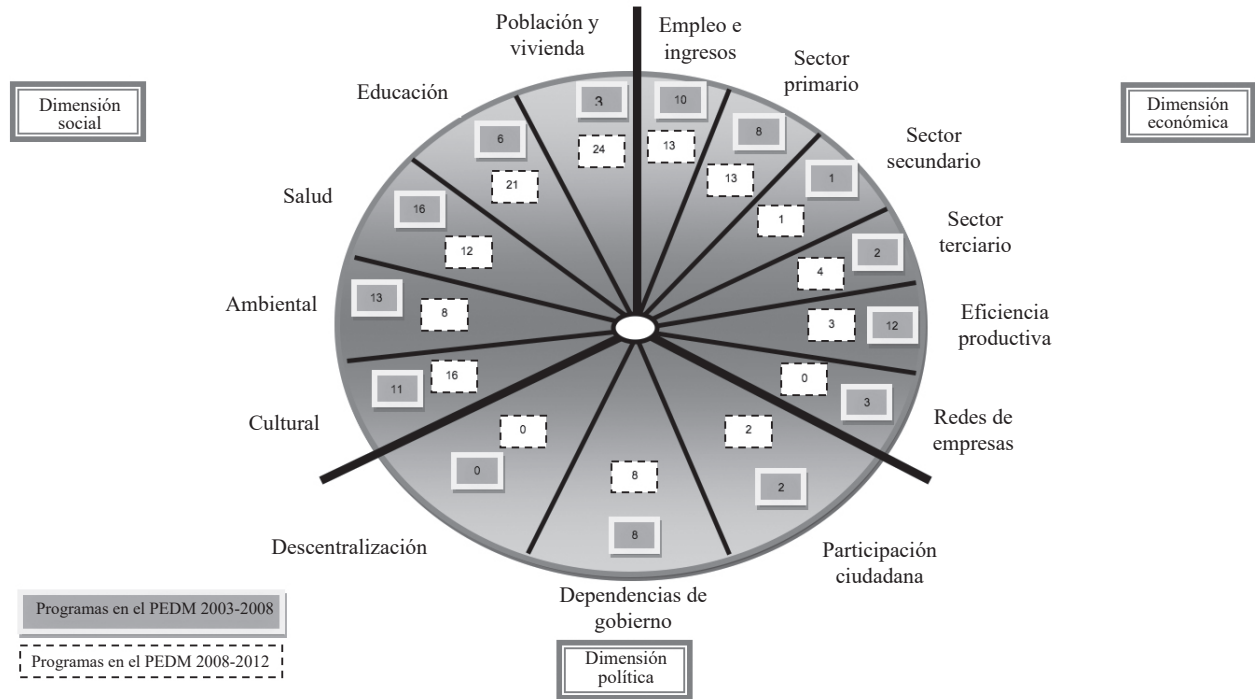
Dimensión social

Dimensión económica

Población y vivienda

Empleo e ingresos

Sector primario

Sector secundario

Sector terciario

Eficiencia productiva

Redes de empresas

Participación ciudadana

Dependencias de gobierno

Descentralización

Cultural

Ambiental

Salud

Educación

3
24
10
13
8
13
1
1
2
4
12
3
3
0
2
2
8
8
0
0
11
16
13
8
16
12
6
21

Programas en el PEDM 2003-2008

Programas en el PEDM 2008-2012

Dimensión política